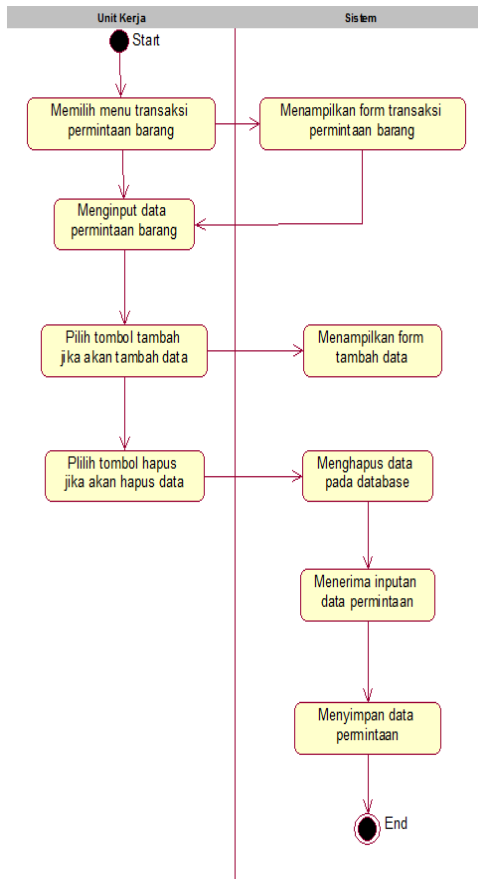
Unit Kerja

Sistem

Start

Memilih menu transaksi permintaan barang

Menampilkan form transaksi permintaan barang

Menginput data permintaan barang

Pilih tombol tambah jika akan tambah data

Menampilkan form tambah data

Plilih tombol hapus jika akan hapus data

Menghapus data pada database

Menerima inputan data permintaan

Menyimpan data permintaan

End